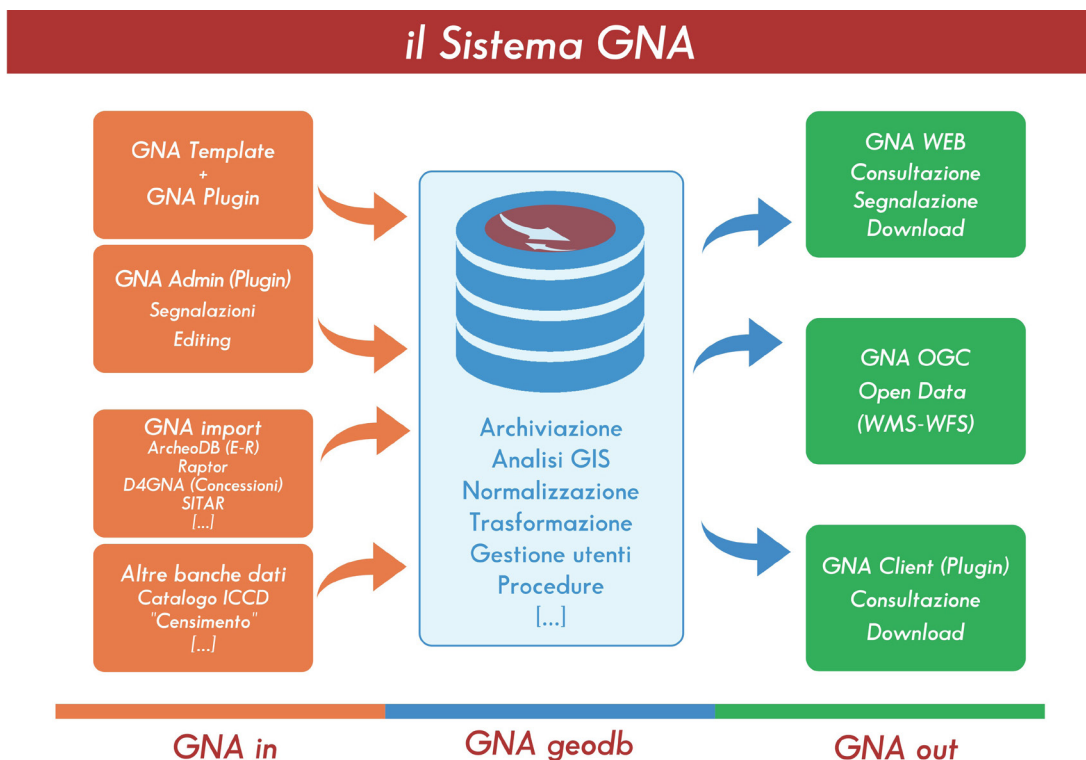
il Sistema GNA

GNA Template
+
GNA Plugin

GNA Admin (Plugin)
Segnalazioni
Editing

GNA import
ArcheoDB (E-R)
Raptor
D4GNA (Concessioni)
SITAR
[...]

Altre banche dati
Catalogo ICCD
"Censimento"
[...]

Archiviazione
Analisi GIS
Normalizzazione
Trasformazione
Gestione utenti
Procedure
[...]

GNA WEB
Consultazione
Segnalazione
Download

GNA OGC
Open Data
(WMS-WFS)

GNA Client (Plugin)
Consultazione
Download

GNA in

GNA geodb

GNA out